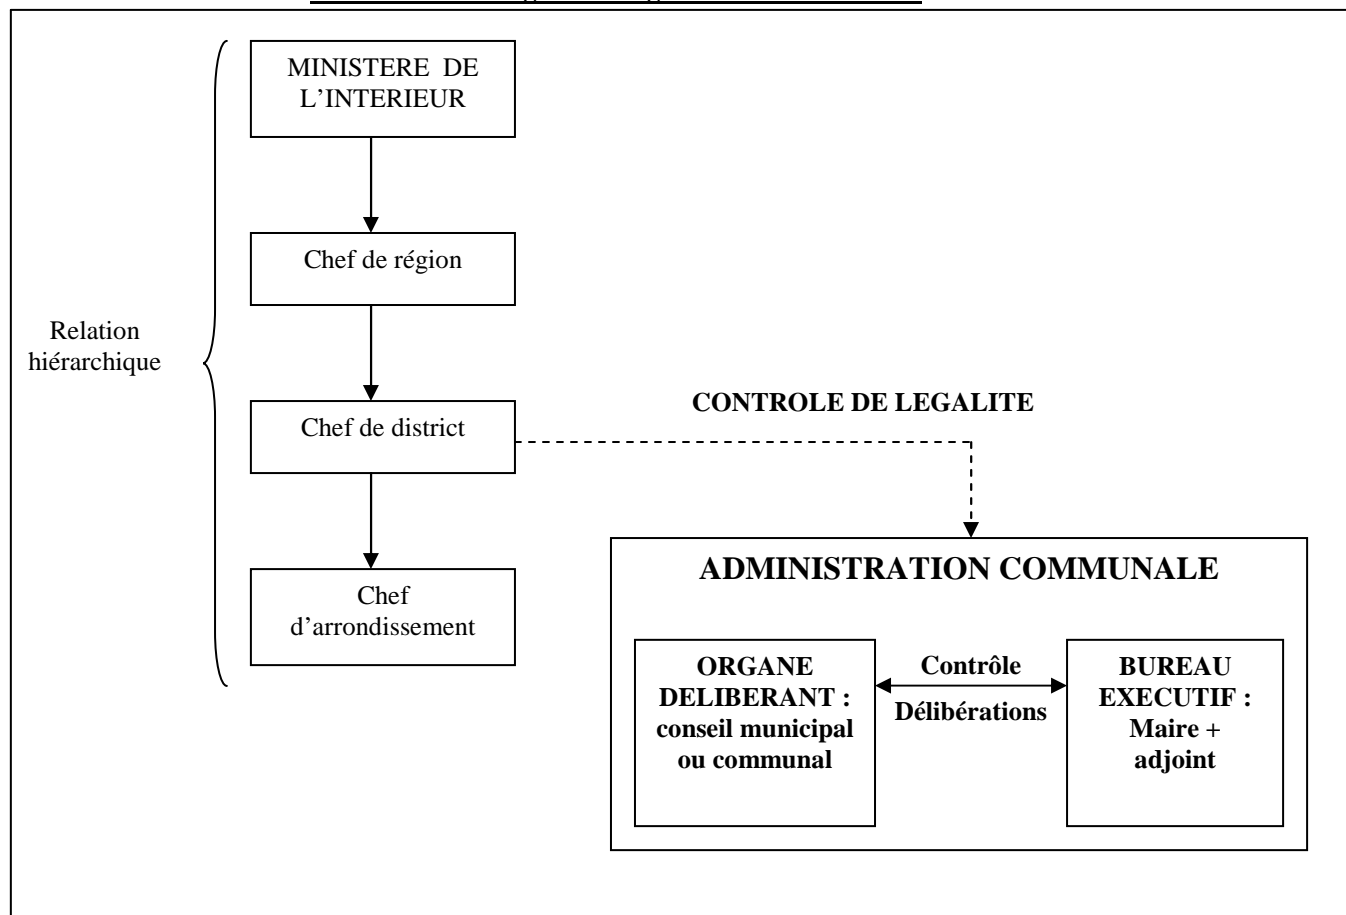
MINISTERE DE L'INTERIEUR

Chef de région

Relation hiérarchique

Chef de district

CONTROLE DE LEGALITE

Chef d'arrondissement

ADMINISTRATION COMMUNALE

ORGANE DELIBERANT : conseil municipal ou communal

Contrôle

Délibérations

BUREAU EXECUTIF : Maire + adjoint